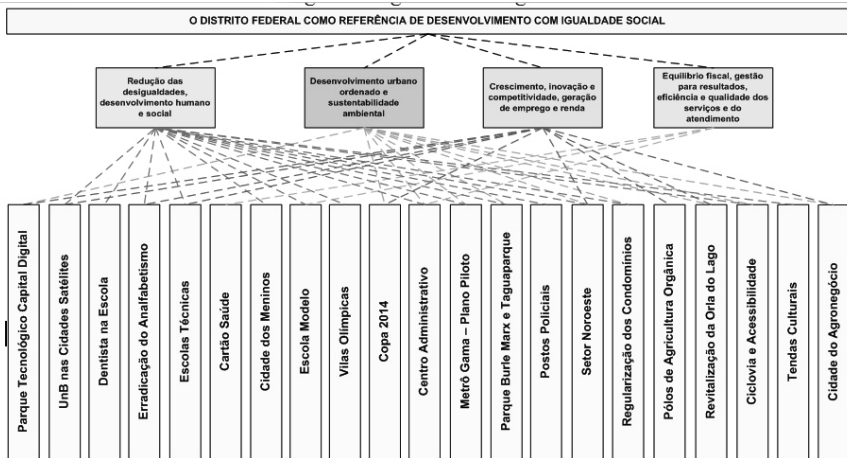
O DISTRITO FEDERAL COMO REFERÊNCIA DE DESENVOLVIMENTO COM IGUALDADE SOCIAL

Redução das desigualdades, desenvolvimento humano e social

Desenvolvimento urbano ordenado e sustentabilidade ambiental

Crescimento, inovação e competitividade, geração de emprego e renda

Equilíbrio fiscal, gestão para resultados, eficiência e qualidade dos serviços e do atendimento

Parque Tecnológico Capital Digital

UnB nas Cidades Satélites

Dentista na Escola

Erradicação do Analfabetismo

Escolas Técnicas

Cartão Saúde

Cidade dos Meninos

Escola Modelo

Vilas Olímpicas

Copa 2014

Centro Administrativo

Metrô Gama – Plano Piloto

Parque Burle Marx e Taguaparque

Postos Policiais

Setor Noroeste

Regularização dos Condomínios

Pólos de Agricultura Orgânica

Revitalização da Orla do Lago

Ciclovia e Acessibilidade

Tendas Culturais

Cidade do Agronegócio